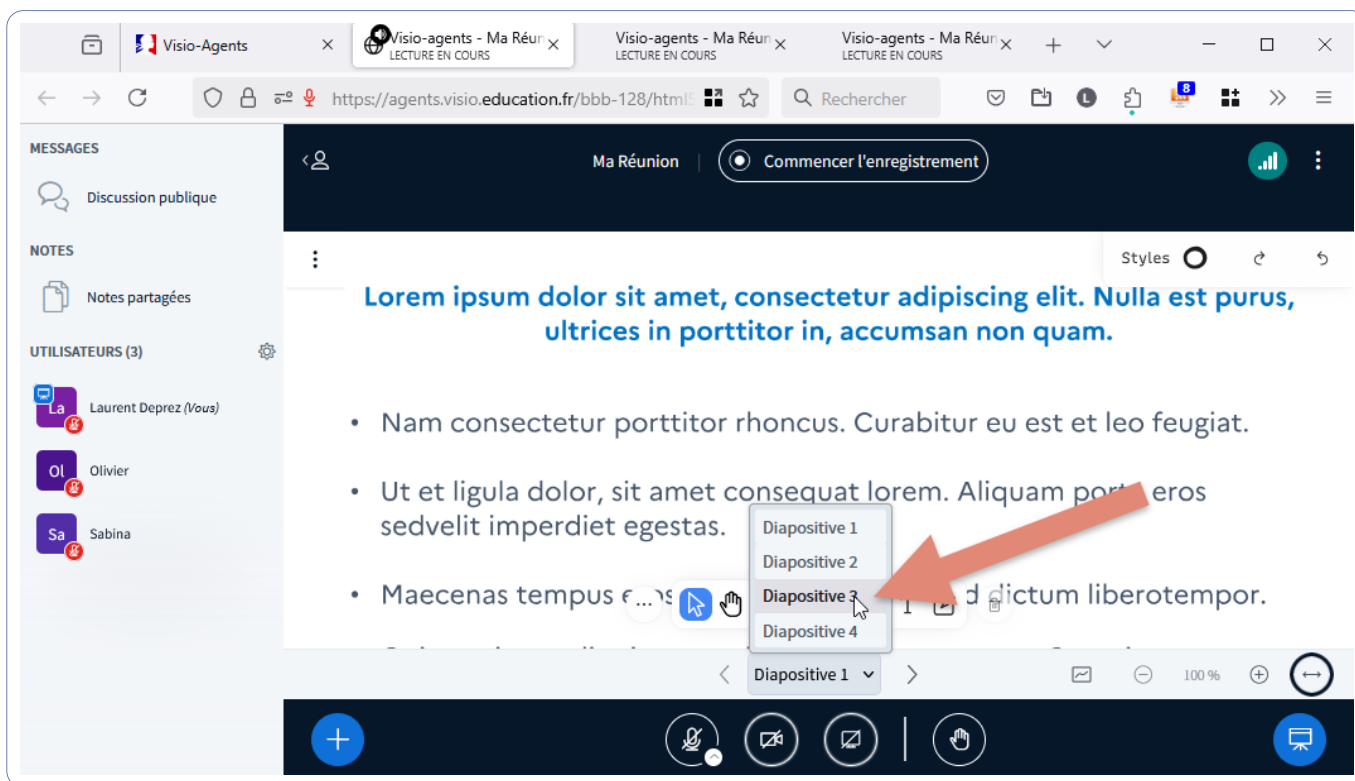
Visio-Agents
Visio-agents - Ma Réun
LECTURE EN COURS
Visio-agents - Ma Réun
LECTURE EN COURS
Visio-agents - Ma Réun
LECTURE EN COURS

https://agents.visio.education.fr/bbb-128/html5
Rechercher
8

MESSAGES
Discussion publique
NOTES
Notes partagées
UTILISATEURS (3)
La Laurent Deprez (Vous)
Ol Olivier
Sa Sabina

Ma Réunion
Commencer l'enregistrement

Styles

Lorem ipsum dolor sit amet, consectetur adipiscing elit. Nulla est purus, ultrices in porttitor in, accumsan non quam.

• Nam consectetur porttitor rhoncus. Curabitur eu est et leo feugiat.

• Ut et ligula dolor, sit amet consequat lorem. Aliquam port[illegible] eros sedvelit imperdiet egestas.

• Maecenas tempus e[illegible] d dictum liberotempor.

Diapositive 1
Diapositive 2
Diapositive 3
Diapositive 4

Diapositive 1
100 %